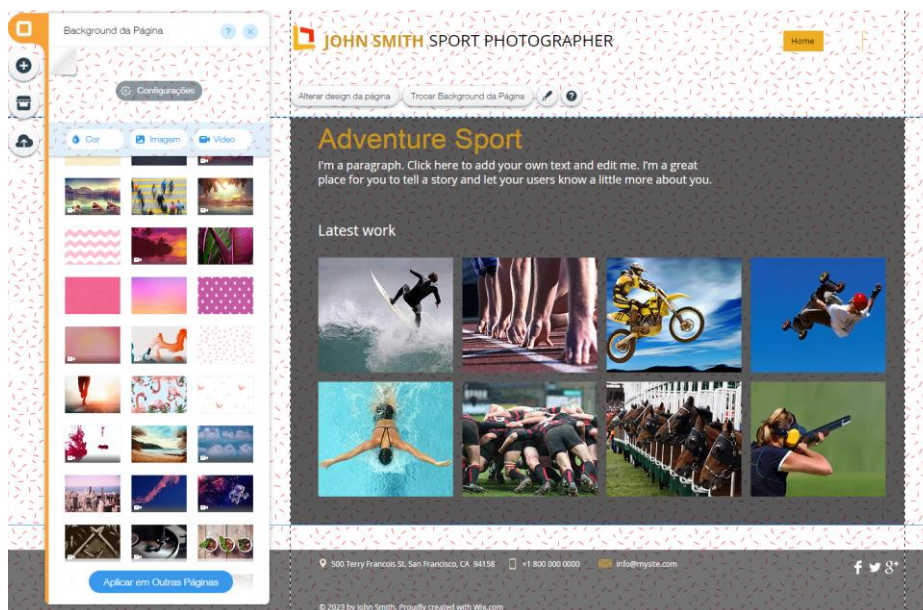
Background da Página

Configurações

Cor
Imagem
Vídeo

Aplicar em Outras Páginas

JOHN SMITH SPORT PHOTOGRAPHER

Home

Alterar design da página
Trocar Background da Página

Adventure Sport

I'm a paragraph. Click here to add your own text and edit me. I'm a great place for you to tell a story and let your users know a little more about you.

Latest work

500 Terry Francois St. San Francisco, CA 94158
+1 800 000 0000
info@mysite.com

© 2023 by John Smith. Proudly created with Wix.com